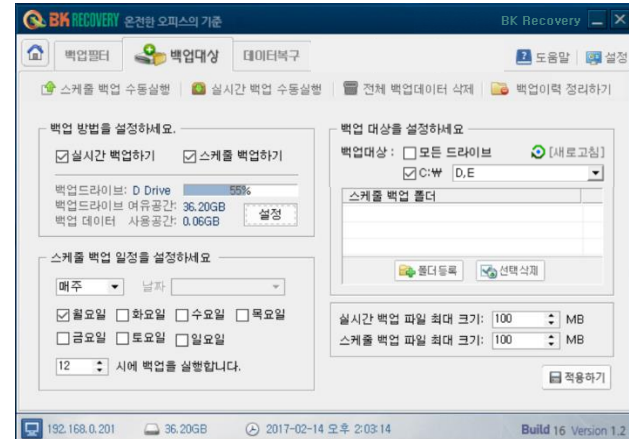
BK RECOVERY 온전한 오피스의 기준

BK Recovery

백업필터 백업대상 데이터복구

도움말 설정

스케쥴 백업 수동실행 | 실시간 백업 수동실행 | 전체 백업데이터 삭제 | 백업이력 정리하기

백업 방법을 설정하세요.

☑실시간 백업하기 ☑스케쥴 백업하기

백업드라이브: D Drive 55%

백업드라이브 여유공간: 36.20GB

백업 데이터 사용공간: 0.06GB

설정

스케쥴 백업 일정을 설정하세요

매주 날짜

☑월요일 ☐화요일 ☐수요일 ☐목요일

☐금요일 ☐토요일 ☐일요일

12 시에 백업을 실행합니다.

백업 대상을 설정하세요

백업대상 : ☐모든 드라이브 [새로고침]

☑C:₩ D,E

스케쥴 백업 폴더

폴더등록 선택삭제

실시간 백업 파일 최대 크기: 100 MB

스케쥴 백업 파일 최대 크기: 100 MB

적용하기

192.168.0.201 36.20GB 2017-02-14 오후 2:03:14 Build 16 Version 1.2